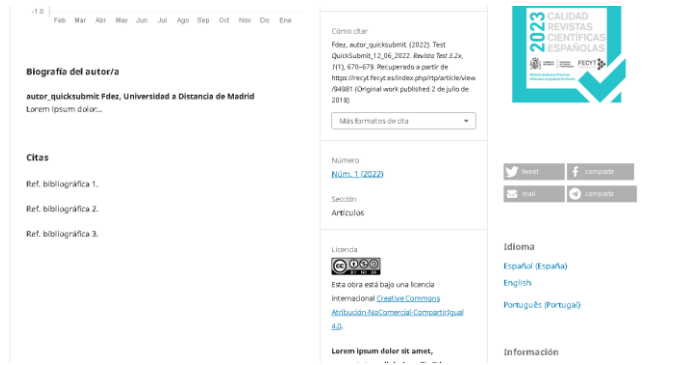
-1.0 Feb Mar Abr May Jun Jul Ago Sep Oct Nov Dic Ene

Biografía del autor/a

autor_quicksubmit Fdez, Universidad a Distancia de Madrid
Lorem ipsum dolor...

Citas

Ref. bibliográfica 1.

Ref. bibliográfica 2.

Ref. bibliográfica 3.

Cómo citar

Fdez, autor_quicksubmit. (2022). Test QuickSubmit_12_06_2022. Revista Test 3.2x, 1(1), 670–679. Recuperado a partir de https://recyt.fecyt.es/index.php/rtp/article/view/94981 (Original work published 2 de julio de 2019)

Más formatos de cita

Número

Núm. 1 (2022)

Sección

Artículos

Licencia

Esta obra está bajo una licencia internacional Creative Commons Atribución-NoComercial-CompartirIgual 4.0.

Lorem ipsum dolor sit amet,

2023 CALIDAD REVISTAS CIENTÍFICAS ESPAÑOLAS

FECYT

tweet

compartir

mail

compartir

Idioma

Español (España)

English

Português (Portugal)

Información